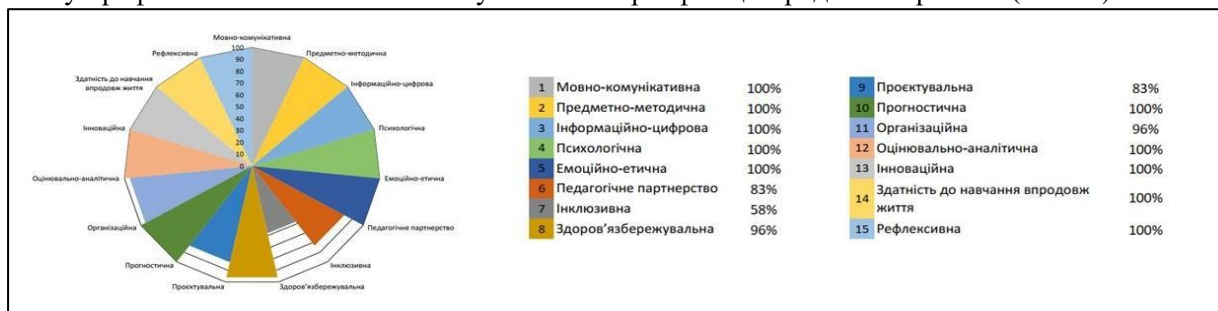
Мовно-комунікативна
100
90
80
70
60
50
40
30
20
10
0
Рефлексивна
Предметно-методична
Здатність до навчання впродовж життя
Інформаційно-цифрова
Інноваційна
Психологічна
Оцінювально-аналітична
Емоційно-етична
Організаційна
Педагогічне партнерство
Прогностична
Інклюзивна
Проєктувальна
Здоров'язбережувальна

| | | |
|---|---|---|
| 1 | Мовно-комунікативна | 100% |
| 2 | Предметно-методична | 100% |
| 3 | Інформаційно-цифрова | 100% |
| 4 | Психологічна | 100% |
| 5 | Емоційно-етична | 100% |
| 6 | Педагогічне партнерство | 83% |
| 7 | Інклюзивна | 58% |
| 8 | Здоров'язбережувальна | 96% |
| 9 | Проєктувальна | 83% |
| 10 | Прогностична | 100% |
| 11 | Організаційна | 96% |
| 12 | Оцінювально-аналітична | 100% |
| 13 | Інноваційна | 100% |
| 14 | Здатність до навчання впродовж життя | 100% |
| 15 | Рефлексивна | 100% |